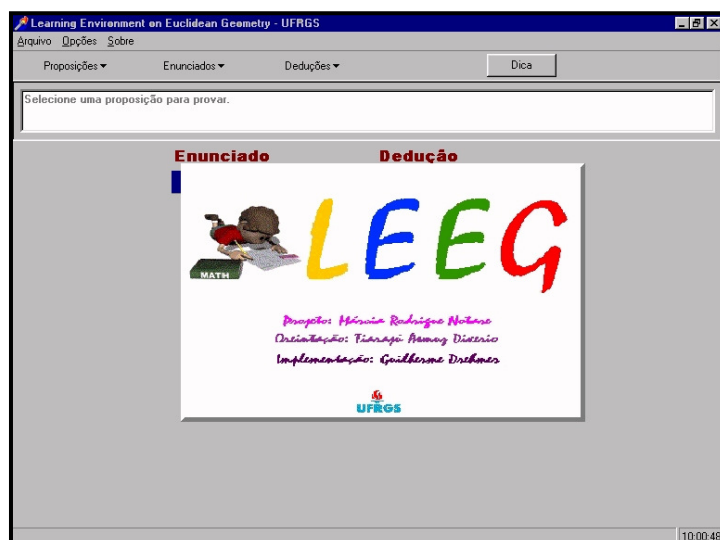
Learning Environment on Euclidean Geometry - UFRGS

Arquivo Opções Sobre

Proposições ▾ Enunciados ▾ Deduções ▾ Dica

Selecione uma proposição para provar.

Enunciado Dedução

MATH

LEEG

Projeto: Márcia Rodrigues Notare

Orientação: Tiarajú Asmuz Diverio

Implementação: Guilherme Drehmer

UFRGS

10:00:48